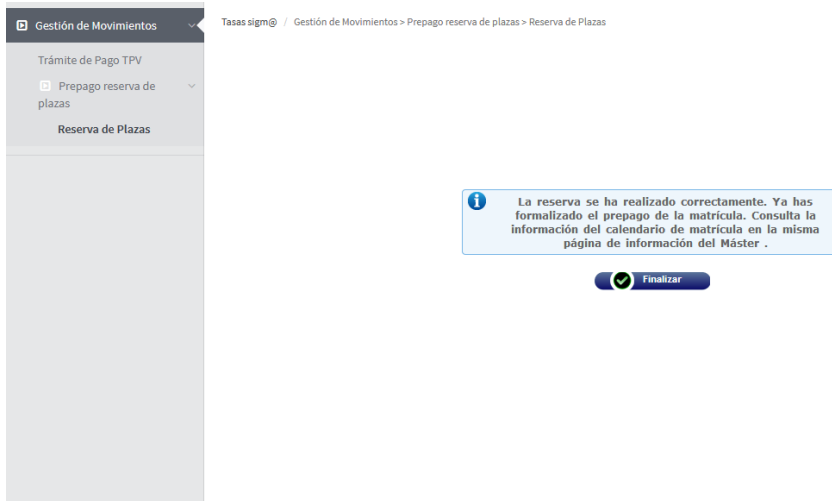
Gestión de Movimientos

Trámite de Pago TPV

Prepago reserva de plazas

Reserva de Plazas

Tasas sigm@ / Gestión de Movimientos > Prepago reserva de plazas > Reserva de Plazas

La reserva se ha realizado correctamente. Ya has formalizado el prepago de la matrícula. Consulta la información del calendario de matrícula en la misma página de información del Máster .

Finalizar